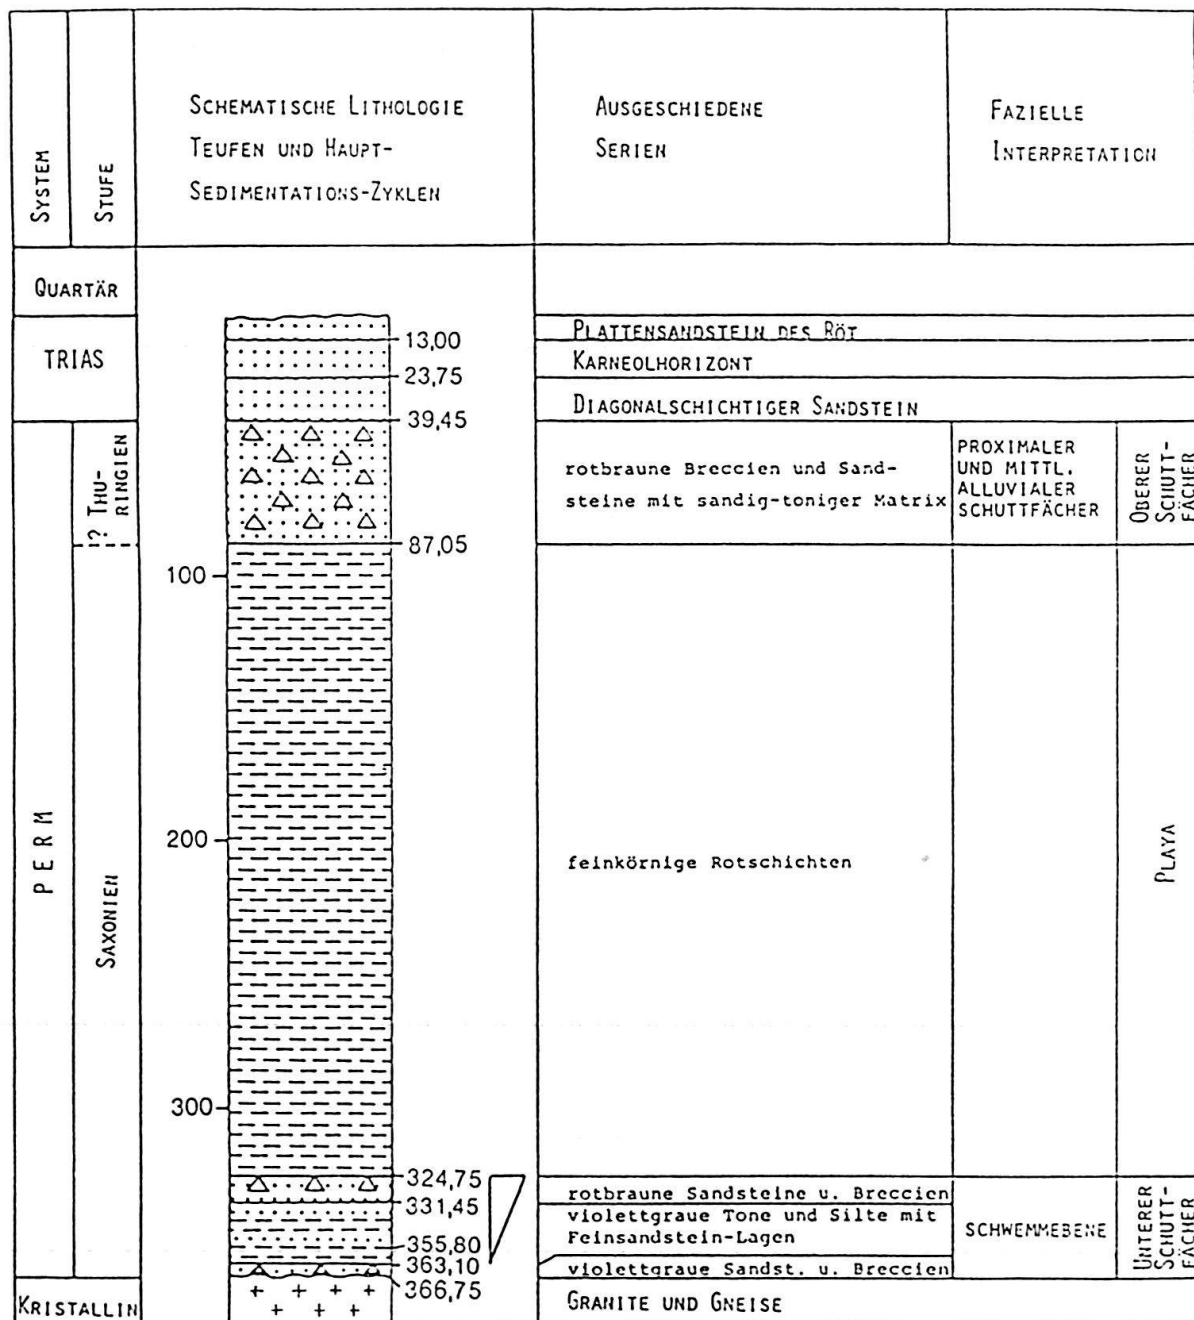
| System | Stufe | Schematische Lithologie Teufen und Haupt-Sedimentations-Zyklen | Ausgeschiedene Serien | Fazielle Interpretation | |
|---|---|---|---|---|---|
| Quartär | | | | | |
| Trias | | 13,00 | Plattensandstein des Röt | | |
| | | 23,75 | Karneolhorizont | | |
| | | 39,45 | Diagonalschichtiger Sandstein | | |
| Perm | ? Thuringien | 87,05 | rotbraune Breccien und Sandsteine mit sandig-toniger Matrix | Proximaler und mittl. alluvialer Schuttfächer | Oberer Schuttfächer |
| | Saxonien | 100, 200, 300 | feinkörnige Rotschichten | | Playa |
| | | 324,75 | rotbraune Sandsteine u. Breccien | | Unterer Schuttfächer |
| | | 331,45 / 355,80 | violettgraue Tone und Silte mit Feinsandstein-Lagen | Schwemmebene | |
| | | 363,10 | violettgraue Sandst. u. Breccien | | |
| Kristallin | | 366,75 | Granite und Gneise | | |